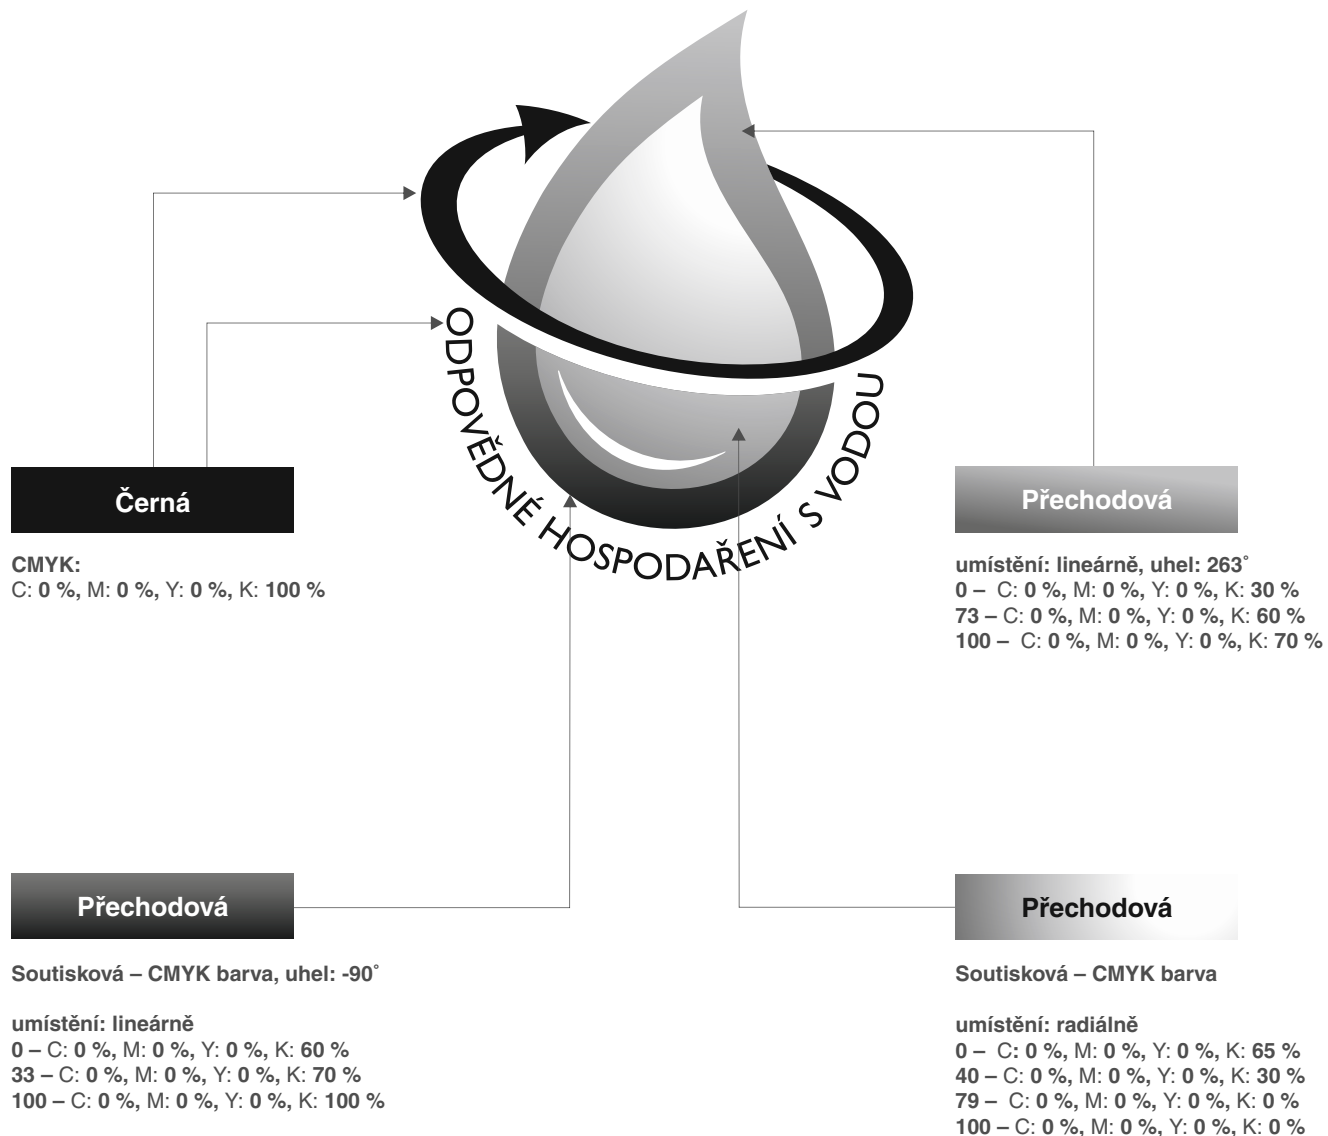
ODPOVĚDNÉ HOSPODAŘENÍ S VODOU

Černá

CMYK:
C: **0 %,** M: **0 %,** Y: **0 %,** K: **100 %**

Přechodová

umístění: lineárně, uhel: 263˚
0 – C: 0 %, M: 0 %, Y: 0 %, K: 30 %
73 – C: 0 %, M: 0 %, Y: 0 %, K: 60 %
100 – C: 0 %, M: 0 %, Y: 0 %, K: 70 %

Přechodová

Soutisková – CMYK barva, uhel: -90˚

umístění: lineárně
0 – C: 0 %, M: 0 %, Y: 0 %, K: 60 %
33 – C: 0 %, M: 0 %, Y: 0 %, K: 70 %
100 – C: 0 %, M: 0 %, Y: 0 %, K: 100 %

Přechodová

Soutisková – CMYK barva

umístění: radiálně
0 – C: 0 %, M: 0 %, Y: 0 %, K: 65 %
40 – C: 0 %, M: 0 %, Y: 0 %, K: 30 %
79 – C: 0 %, M: 0 %, Y: 0 %, K: 0 %
100 – C: 0 %, M: 0 %, Y: 0 %, K: 0 %